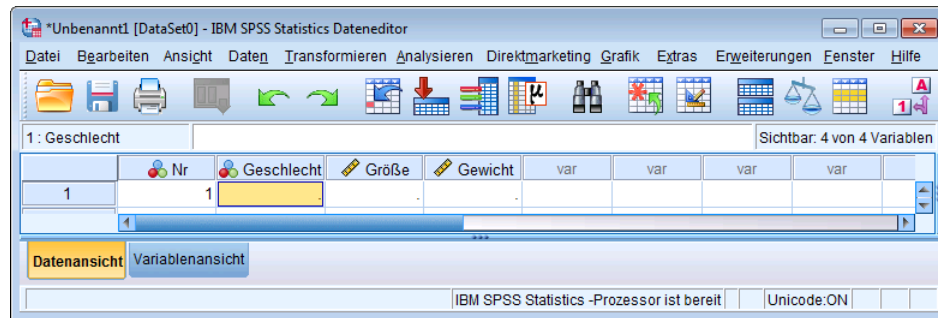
*Unbenannt1 [DataSet0] - IBM SPSS Statistics Dateneditor

Datei Bearbeiten Ansicht Daten Transformieren Analysieren Direktmarketing Grafik Extras Erweiterungen Fenster Hilfe

1 : Geschlecht

Sichtbar: 4 von 4 Variablen

| | Nr | Geschlecht | Größe | Gewicht | var | var | var | var |
|---|---|---|---|---|---|---|---|---|
| 1 | 1 | . | . | . | | | | |

Datenansicht Variablenansicht

IBM SPSS Statistics -Prozessor ist bereit Unicode:ON